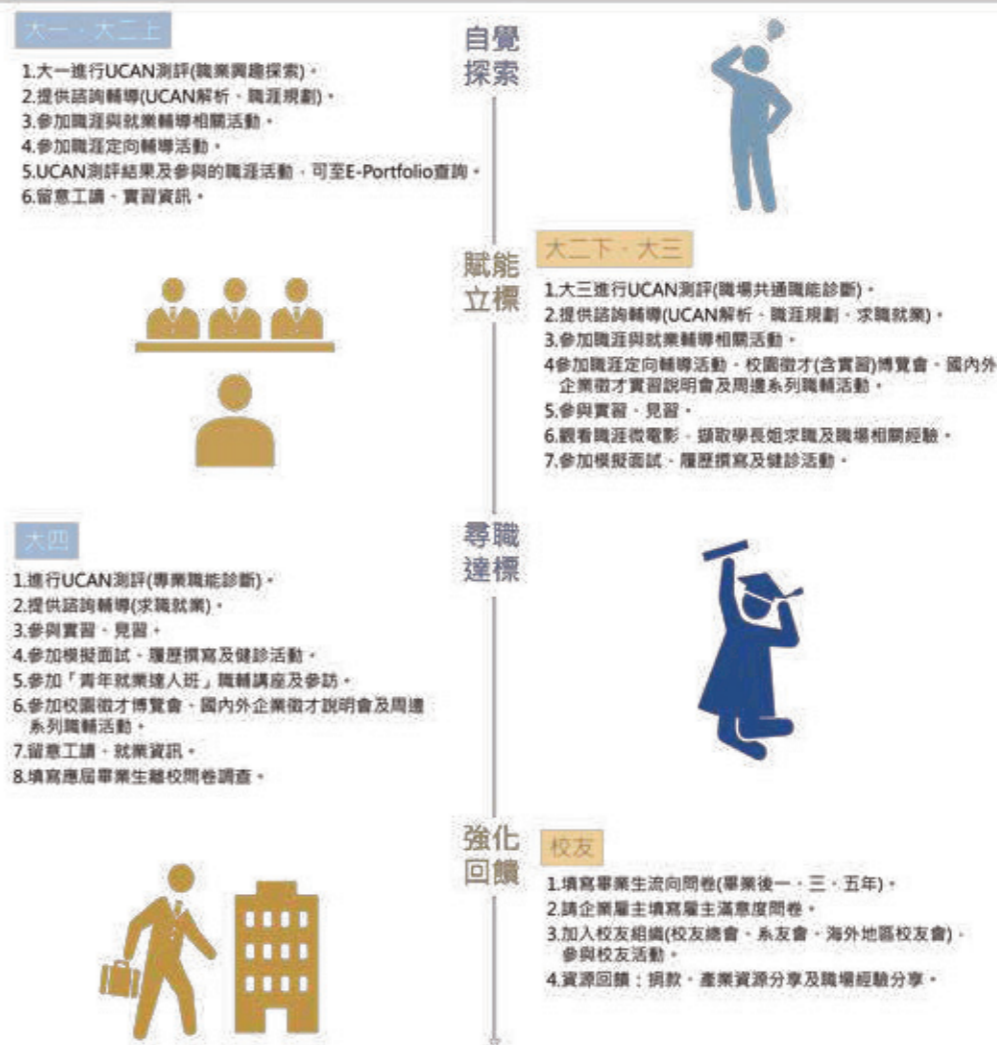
大一・大二上

1.大一進行UCAN測評(職業興趣探索)。
2.提供諮詢輔導(UCAN解析、職涯規劃)。
3.參加職涯與就業輔導相關活動。
4.參加職涯定向輔導活動。
5.UCAN測評結果及參與的職涯活動，可至E-Portfolio查詢。
6.留意工讀、實習資訊。

自覺探索

賦能立標

大二下・大三

1.大三進行UCAN測評(職場共通職能診斷)。
2.提供諮詢輔導(UCAN解析、職涯規劃、求職就業)。
3.參加職涯與就業輔導相關活動。
4參加職涯定向輔導活動，校園徵才(含實習)博覽會、國內外企業徵才實習說明會及周邊系列職輔活動。
5.參與實習、見習。
6.觀看職涯微電影，擷取學長姐求職及職場相關經驗。
7.參加模擬面試、履歷撰寫及健診活動。

大四

1.進行UCAN測評(專業職能診斷)。
2.提供諮詢輔導(求職就業)。
3.參與實習、見習。
4.參加模擬面試、履歷撰寫及健診活動。
5.參加「青年就業達人班」職輔講座及參訪。
6.參加校園徵才博覽會、國內外企業徵才說明會及周邊系列職輔活動。
7.留意工讀、就業資訊。
8.填寫應屆畢業生離校問卷調查。

尋職達標

強化回饋

校友

1.填寫畢業生流向問卷(畢業後一、三、五年)。
2.請企業雇主填寫雇主滿意度問卷。
3.加入校友組織(校友總會、系友會、海外地區校友會)，參與校友活動。
4.資源回饋：捐款、產業資源分享及職場經驗分享。